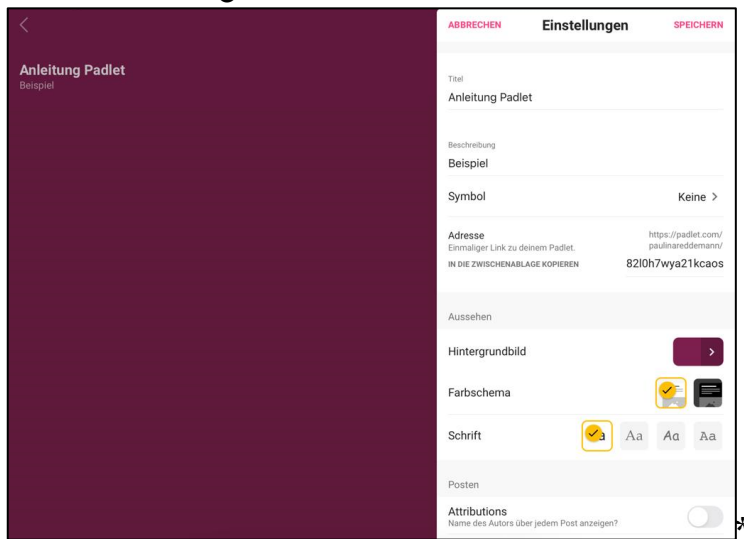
<

Anleitung Padlet
Beispiel

ABBRECHEN Einstellungen SPEICHERN

Titel
Anleitung Padlet

Beschreibung
Beispiel

Symbol Keine >

Adresse
Einmaliger Link zu deinem Padlet.
IN DIE ZWISCHENABLAGE KOPIEREN
https://padlet.com/paulinareddemann/82l0h7wya21kcaos

Aussehen

Hintergrundbild >

Farbschema

Schrift a Aa Aa Aa

Posten

Attributions
Name des Autors über jedem Post anzeigen?